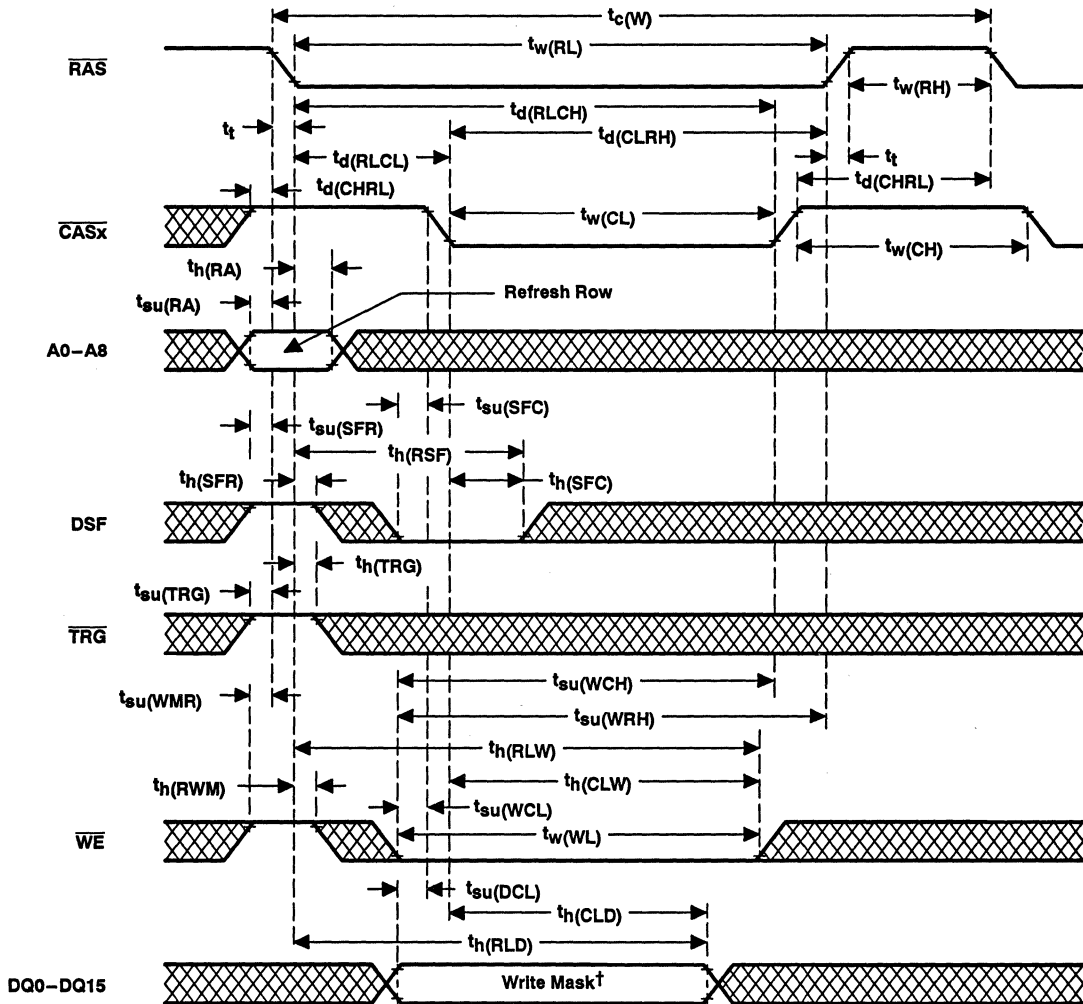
$t_{c(W)}$

$\overline{RAS}$

$t_{w(RL)}$

$t_{w(RH)}$

$t_{d(RLCH)}$

$t_t$

$t_{d(CLRH)}$

$t_{d(RLCL)}$

$t_t$

$t_{d(CHRL)}$

$t_{d(CHRL)}$

$\overline{CASx}$

$t_{w(CL)}$

$t_{w(CH)}$

$t_{h(RA)}$

$t_{su(RA)}$

Refresh Row

A0–A8

$t_{su(SFC)}$

$t_{su(SFR)}$

$t_{h(RSF)}$

$t_{h(SFR)}$

$t_{h(SFC)}$

DSF

$t_{h(TRG)}$

$t_{su(TRG)}$

$\overline{TRG}$

$t_{su(WCH)}$

$t_{su(WMR)}$

$t_{su(WRH)}$

$t_{h(RLW)}$

$t_{h(RWM)}$

$t_{h(CLW)}$

$t_{su(WCL)}$

$\overline{WE}$

$t_{w(WL)}$

$t_{su(DCL)}$

$t_{h(CLD)}$

$t_{h(RLD)}$

DQ0–DQ15

Write Mask†